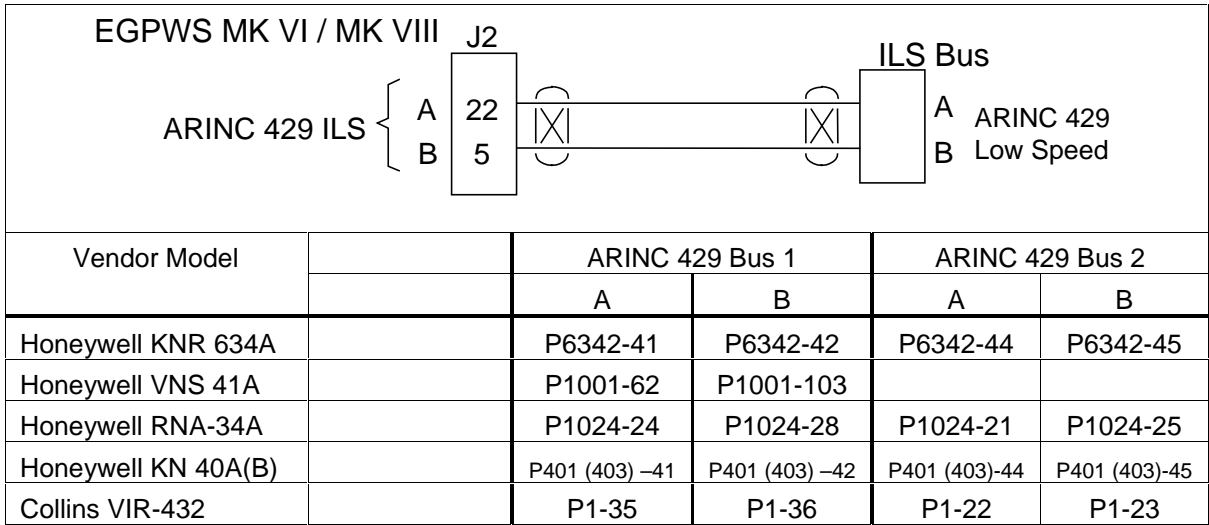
EGPWS MK VI / MK VIII

J2

ARINC 429 ILS

A 22
B 5

ILS Bus

A
B

ARINC 429
Low Speed

| Vendor Model | | ARINC 429 Bus 1 | | ARINC 429 Bus 2 | |
|---|---|---|---|---|---|
| | | A | B | A | B |
| Honeywell KNR 634A | | P6342-41 | P6342-42 | P6342-44 | P6342-45 |
| Honeywell VNS 41A | | P1001-62 | P1001-103 | | |
| Honeywell RNA-34A | | P1024-24 | P1024-28 | P1024-21 | P1024-25 |
| Honeywell KN 40A(B) | | P401 (403) –41 | P401 (403) –42 | P401 (403)-44 | P401 (403)-45 |
| Collins VIR-432 | | P1-35 | P1-36 | P1-22 | P1-23 |